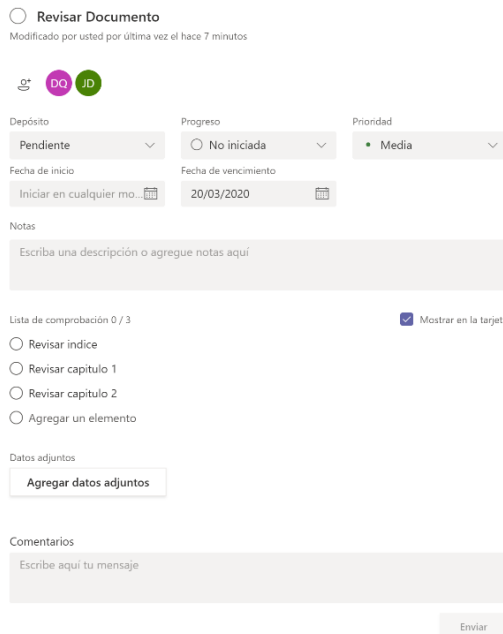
Revisar Documento
Modificado por usted por última vez el hace 7 minutos

DQ JD

Depósito
Pendiente

Progreso
No iniciada

Prioridad
Media

Fecha de inicio
Iniciar en cualquier mo...

Fecha de vencimiento
20/03/2020

Notas
Escriba una descripción o agregue notas aquí

Lista de comprobación 0 / 3

Mostrar en la tarjet

Revisar indice
Revisar capitulo 1
Revisar capitulo 2
Agregar un elemento

Datos adjuntos
Agregar datos adjuntos

Comentarios
Escribe aquí tu mensaje

Enviar